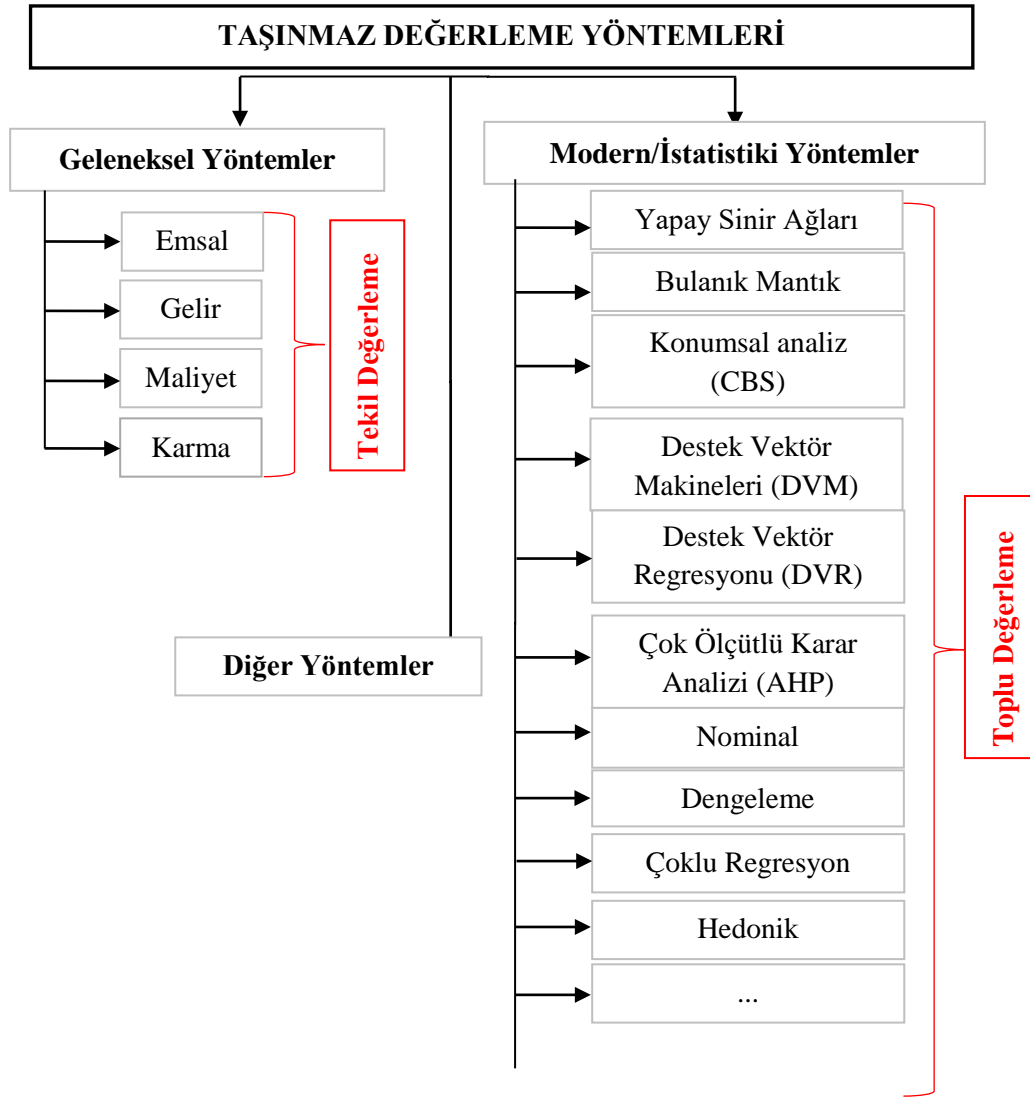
TAŞINMAZ DEĞERLEME YÖNTEMLERİ

Geleneksel Yöntemler

Emsal

Gelir

Maliyet

Karma

Tekil Değerleme

Modern/İstatistiki Yöntemler

Yapay Sinir Ağları

Bulanık Mantık

Konumsal analiz (CBS)

Destek Vektör Makineleri (DVM)

Destek Vektör Regresyonu (DVR)

Çok Ölçütlü Karar Analizi (AHP)

Nominal

Dengeleme

Çoklu Regresyon

Hedonik

...

Toplu Değerleme

Diğer Yöntemler